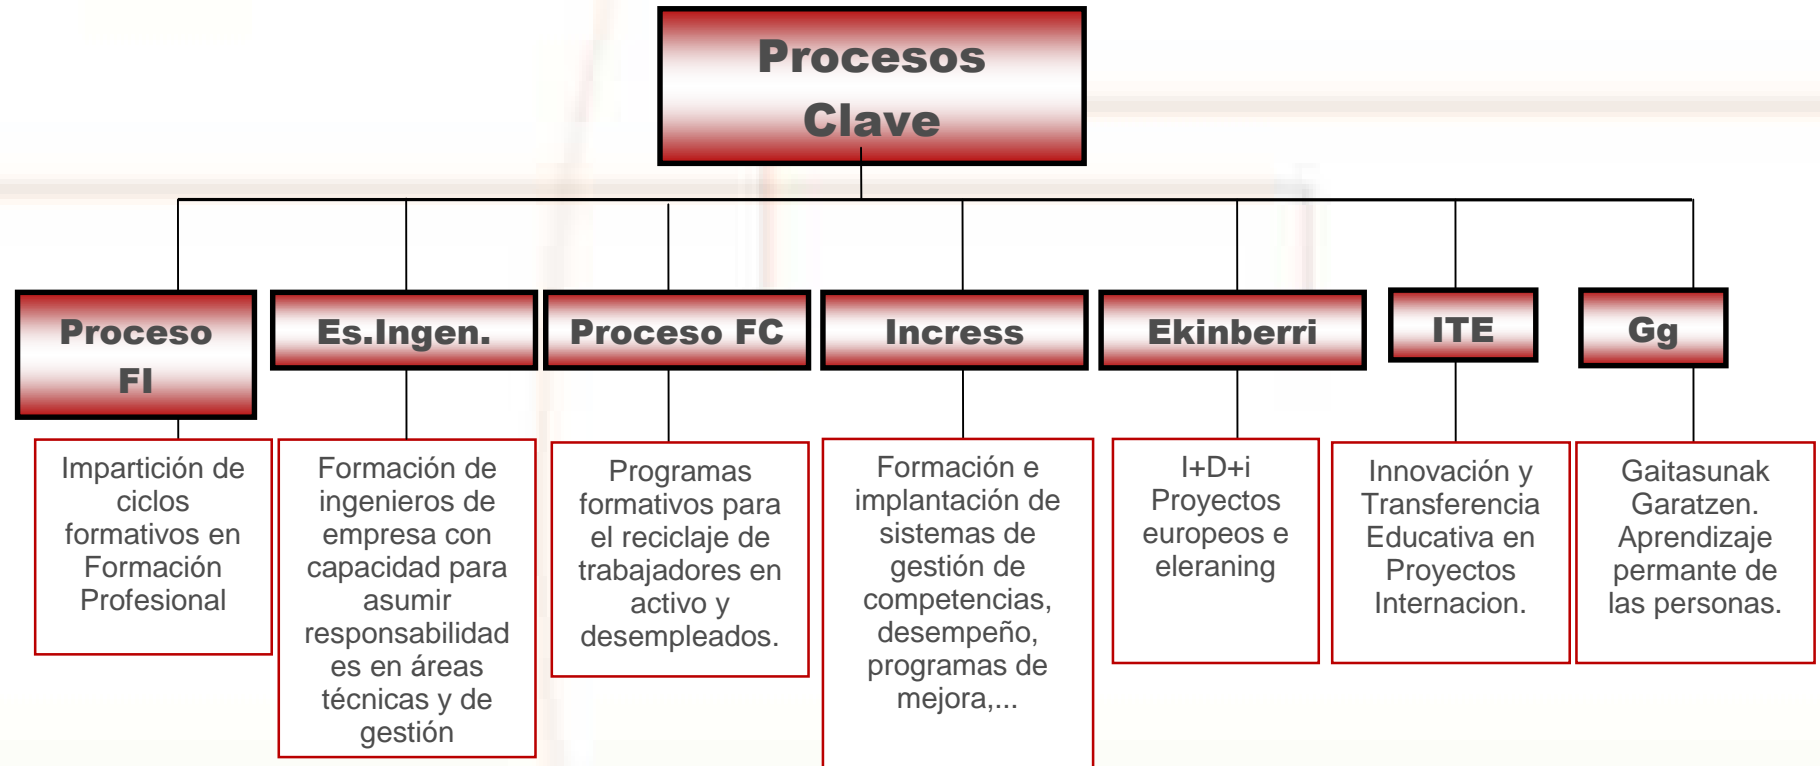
Procesos Clave

Proceso FI

Impartición de ciclos formativos en Formación Profesional

Es.Ingen.

Formación de ingenieros de empresa con capacidad para asumir responsabilidades en áreas técnicas y de gestión

Proceso FC

Programas formativos para el reciclaje de trabajadores en activo y desempleados.

Incress

Formación e implantación de sistemas de gestión de competencias, desempeño, programas de mejora,...

Ekinberri

I+D+i Proyectos europeos e eleraning

ITE

Innovación y Transferencia Educativa en Proyectos Internacion.

Gg

Gaitasunak Garatzen. Aprendizaje permante de las personas.